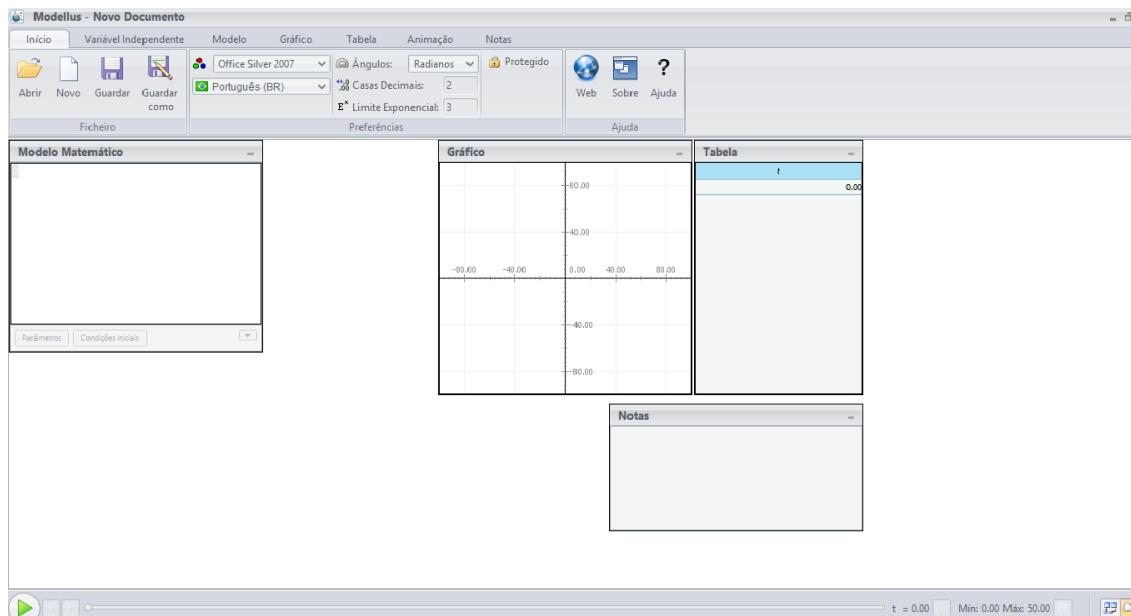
Modellus - Novo Documento

Início | Variável Independente | Modelo | Gráfico | Tabela | Animação | Notas

Abrir | Novo | Guardar | Guardar como
Ficheiro

Office Silver 2007
Português (BR)
Ângulos: Radianos
Casas Decimais: 2
Limite Exponencial: 3
Protegido
Preferências

Web | Sobre | Ajuda
Ajuda

Modelo Matemático

Parâmetros | Condições Iniciais

Gráfico

80.00
40.00
-80.00 -40.00 0.00 40.00 80.00
-40.00
-80.00

Tabela

| t |
|---|
| 0.00 |

Notas

t = 0.00 | Mín: 0.00 Máx: 50.00